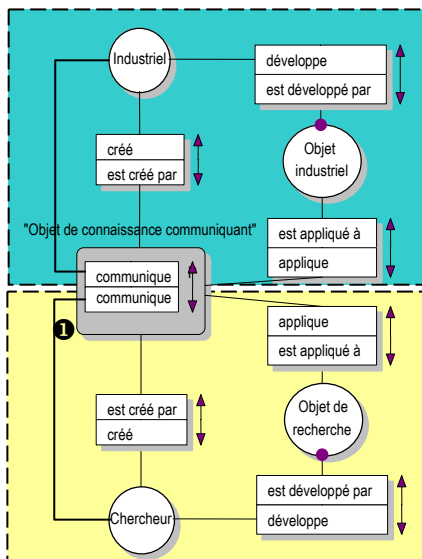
Industriel

développe

est développé par

créé

est créé par

Objet industriel

"Objet de connaissance communiquant"

est appliqué à

applique

communique

communique

❶

applique

est appliqué à

est créé par

créé

Objet de recherche

est développé par

développe

Chercheur